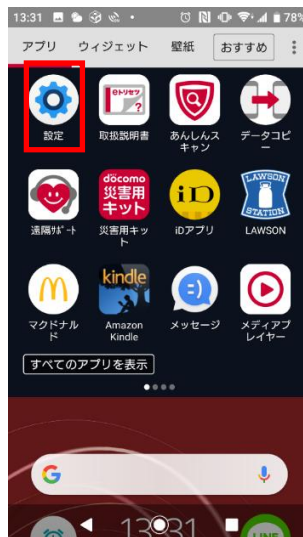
13:31 78

アプリ ウィジェット 壁紙 おすすめ

設定
取扱説明書
あんしんスキャン
データコピー

遠隔サポート
災害用キット
iDアプリ
LAWSON

マクドナルド
Amazon Kindle
メッセージ
メディアプレイヤー

すべてのアプリを表示

G

13:31